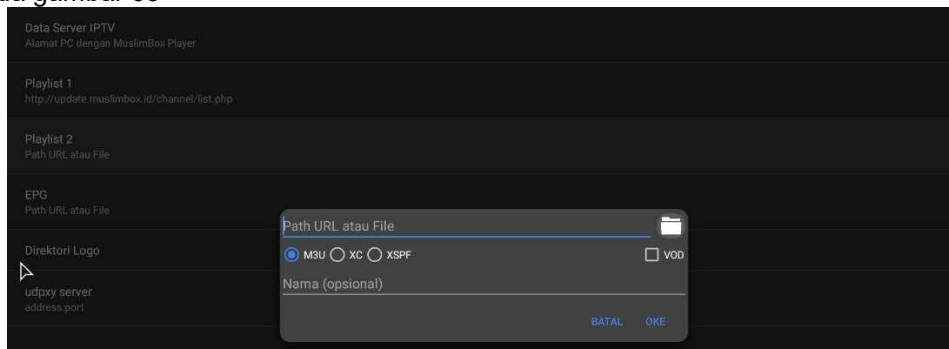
Data Server IPTV
Alamat PC dengan MuslimBox Player

Playlist 1
http://update.muslimbox.id/channel/list.php

Playlist 2
Path URL atau File

EPG
Path URL atau File

Direktori Logo

udpxy server
address:port

Path URL atau File

M3U XC XSPF

VOD

Nama (opsional)

BATAL OKE